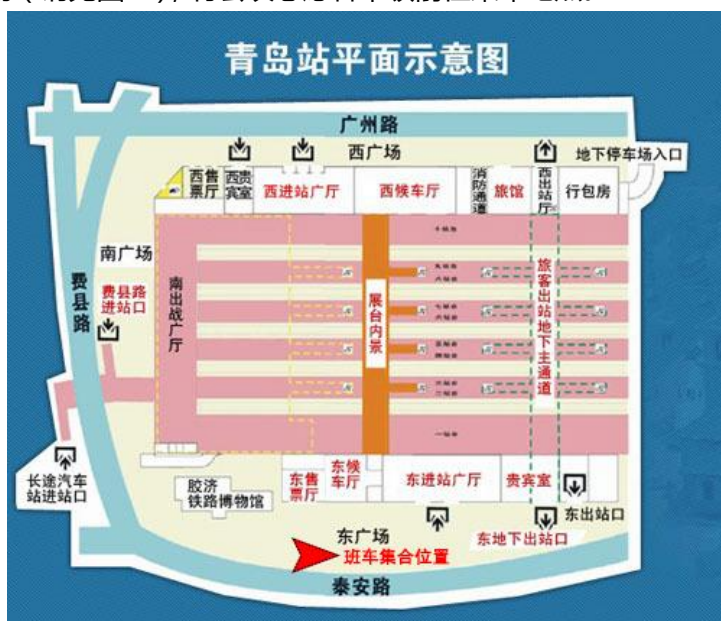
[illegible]

青岛站平面示意图

广州路

西广场

地下停车场入口

西售票厅

西贵宾室

西进站广厅

西候车厅

消防通道

旅馆

西出站厅

行包房

南广场

费县路

费县路进站口

南出站广厅

展台内景

旅客出站地下主通道

长途汽车站进站口

胶济铁路博物馆

东售票厅

东候车厅

东进站广厅

贵宾室

东出站口

东广场

东地下出站口

班车集合位置

泰安路